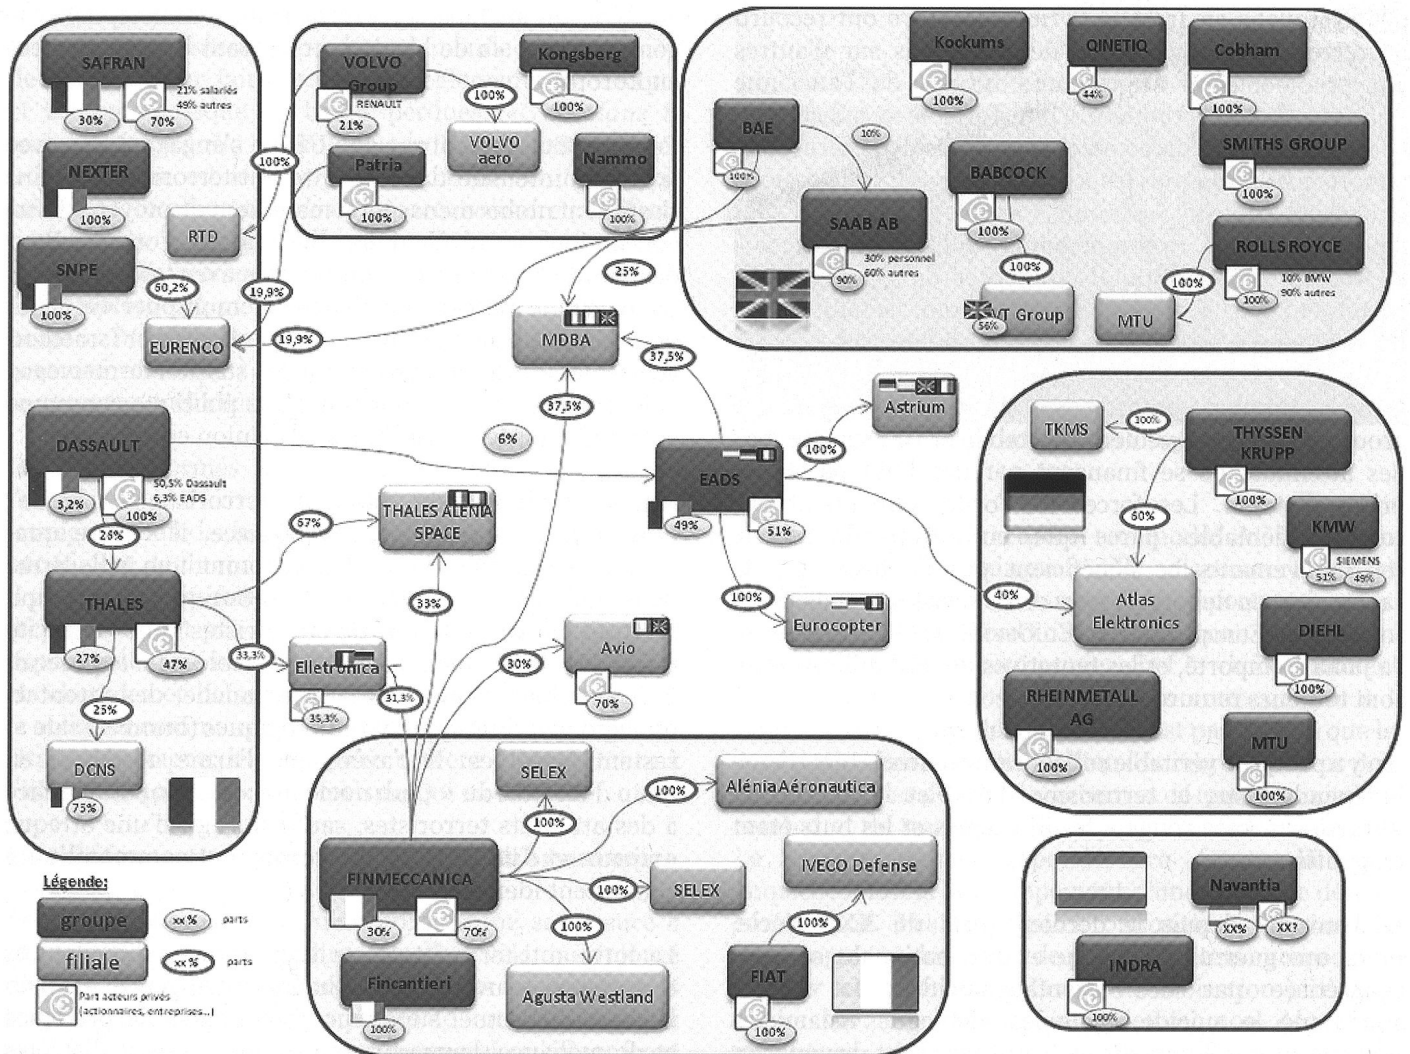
SAFRAN
21% salariés
49% autres
30%
70%

NEXTER
100%

RTD

SNPE
60,2%
100%

EURENCO

19,9%
19,9%
100%

VOLVO Group
RENAULT
21%
100%
VOLVO aero
Kongsberg
100%
Patria
100%
Nammo
100%

Kockums
100%
QINETIQ
44%
Cobham
100%
BAE
100%
10%
SMITHS GROUP
100%
BABCOCK
100%
SAAB AB
30% personnel
60% autres
90%
100%
ROLLS ROYCE
10% BMW
90% autres
100%
100%
VT Group
56%
MTU

25%
MDBA
37,5%
37,5%
6%

Astrium
100%

DASSAULT
50,5% Dassault
6,3% EADS
3,2%
100%
26%

EADS
49%
51%

THALES ALENIA SPACE
67%
33%

THALES
27%
47%
33,3%
25%

Elletronica
35,3%
31,3%

30%
Avio
70%

100%
Eurocopter

40%

TKMS
100%
THYSSEN KRUPP
100%
60%
KMW
SIEMENS
51%
49%
Atlas Elektronics
DIEHL
100%
RHEINMETALL AG
100%
MTU
100%

DCNS
75%

SELEX
100%
100%
Alénia Aéronautica
FINMECCANICA
30%
70%
100%
SELEX
100%
IVECO Defense
100%
FIAT
100%
Fincantieri
100%
Agusta Westland

Navantia
XX%
XX?
INDRA
100%

Légende:
groupe
xx%
parts
filiale
xx%
parts
Part acteurs privés (actionnaires, entreprises...)